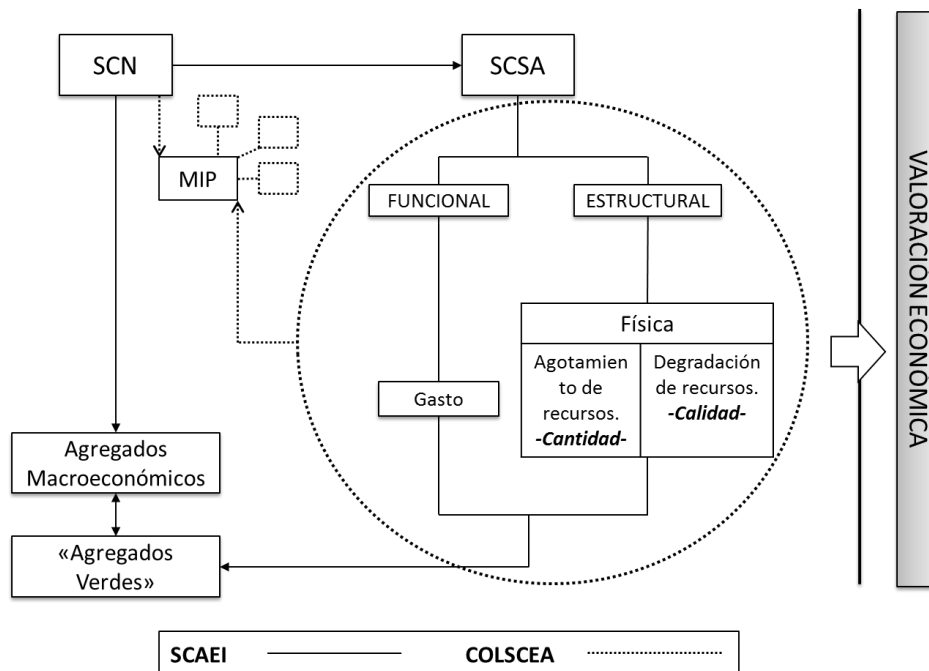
SCN

SCSA

MIP

FUNCIONAL

ESTRUCTURAL

Física

Agotamiento de recursos. -Cantidad-

Degradación de recursos. -Calidad-

Gasto

Agregados Macroeconómicos

«Agregados Verdes»

VALORACIÓN ECONÓMICA

SCAEI

COLSCEA